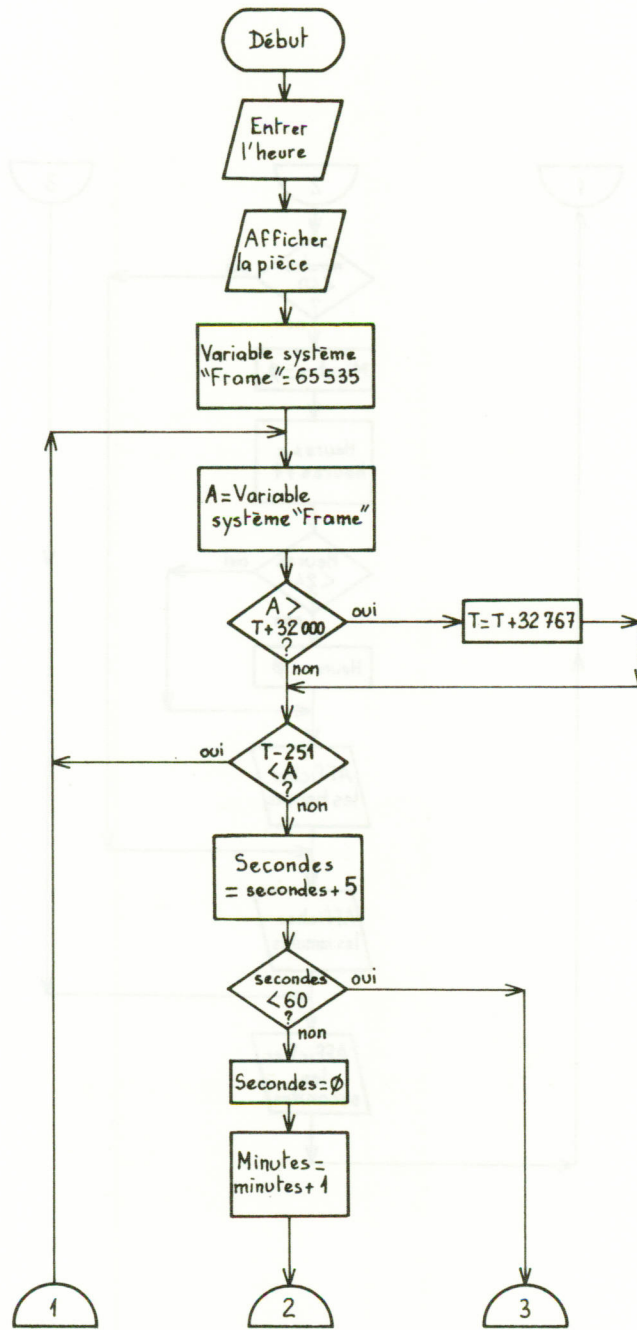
Début

Entrer l'heure

Afficher la pièce

Variable système "Frame" = 65535

A = Variable système "Frame"

A > T + 32000 ?

oui

T = T + 32767

non

oui

T - 251 < A ?

non

Secondes = secondes + 5

secondes < 60 ?

oui

non

Secondes = Ø

Minutes = minutes + 1

1

2

3